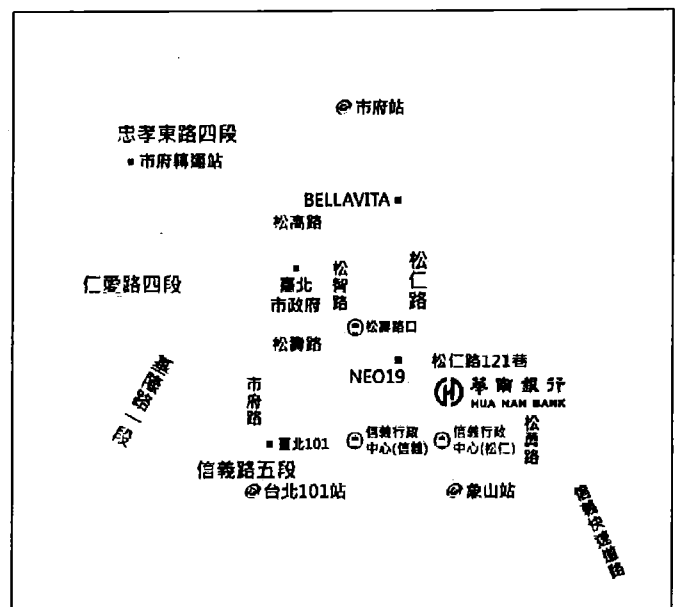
市府站

忠孝東路四段

市府轉運站

BELLAVITA

松高路

仁愛路四段

臺北市政府

松智路

松仁路

松壽路口

松壽路

基隆路一段

市府路

NEO19

松仁路121巷

華南銀行
HUA NAN BANK

臺北101

信義行政中心(信義)

信義行政中心(松仁)

松廉路

信義路五段

台北101站

象山站

信義快速道路